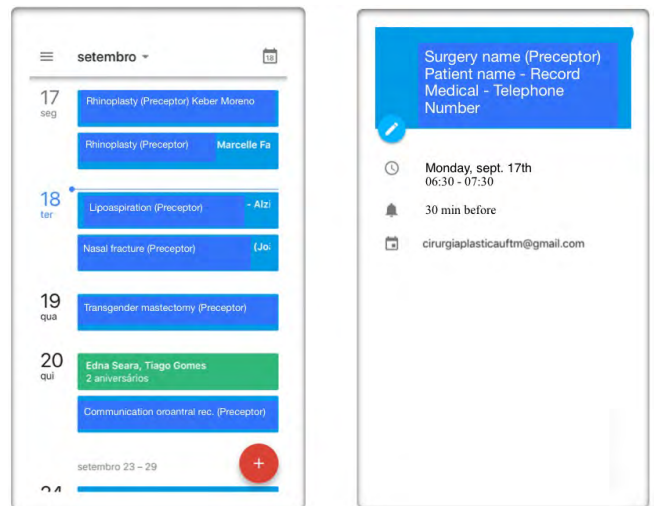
setembro

18

17
seg

Rhinoplasty (Preceptor) Keber Moreno

Rhinoplasty (Preceptor) Marcelle Fa

18
ter

Lipoaspiration (Preceptor) - Alzi

Nasal fracture (Preceptor) (Jo

19
qua

Transgender mastectomy (Preceptor)

20
qui

Edna Seara, Tiago Gomes
2 aniversários

Communication oroantral rec. (Preceptor)

setembro 23 – 29

24

+

Surgery name (Preceptor) Patient name - Record Medical - Telephone Number

Monday, sept. 17th
06:30 - 07:30

30 min before

cirurgiaplasticauftm@gmail.com